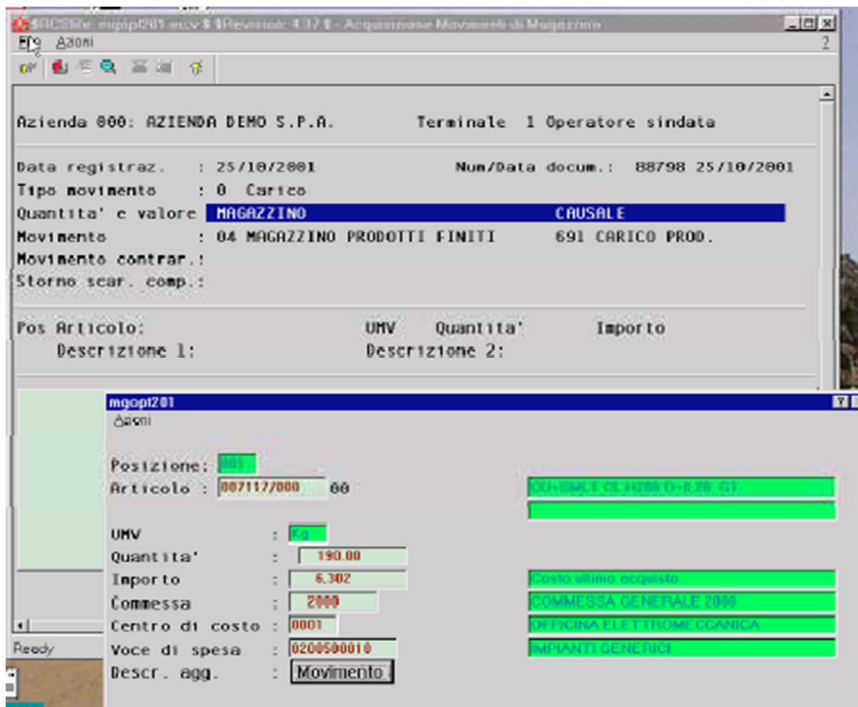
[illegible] mgopt201 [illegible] $Revision: 1.37 $ - Acquisizione Movimenti di Magazzino
File Azioni
?

Azienda 000: AZIENDA DEMO S.P.A. Terminale 1 Operatore sindata

Data registraz. : 25/10/2001 Num/Data docum.: 88798 25/10/2001
Tipo movimento : 0 Carico
Quantita' e valore MAGAZZINO CAUSALE
Movimento : 04 MAGAZZINO PRODOTTI FINITI 691 CARICO PROD.
Movimento contrar.:
Storno scar. comp.:

Pos Articolo: UMV Quantita' Importo
Descrizione 1: Descrizione 2:

mgopt201
Azioni

Posizione: 001
Articolo : 007117/000 00 CU+SMLT CL.H200 D+0.20 G1

UMV : Kg
Quantita' : 190.00
Importo : 6.302 Costo ultimo acquisto
Commessa : 2000 COMMESSA GENERALE 2000
Centro di costo : 0001 OFFICINA ELETTROMECCANICA
Voce di spesa : 0200500010 IMPIANTI GENERICI
Descr. agg. : Movimento

Ready